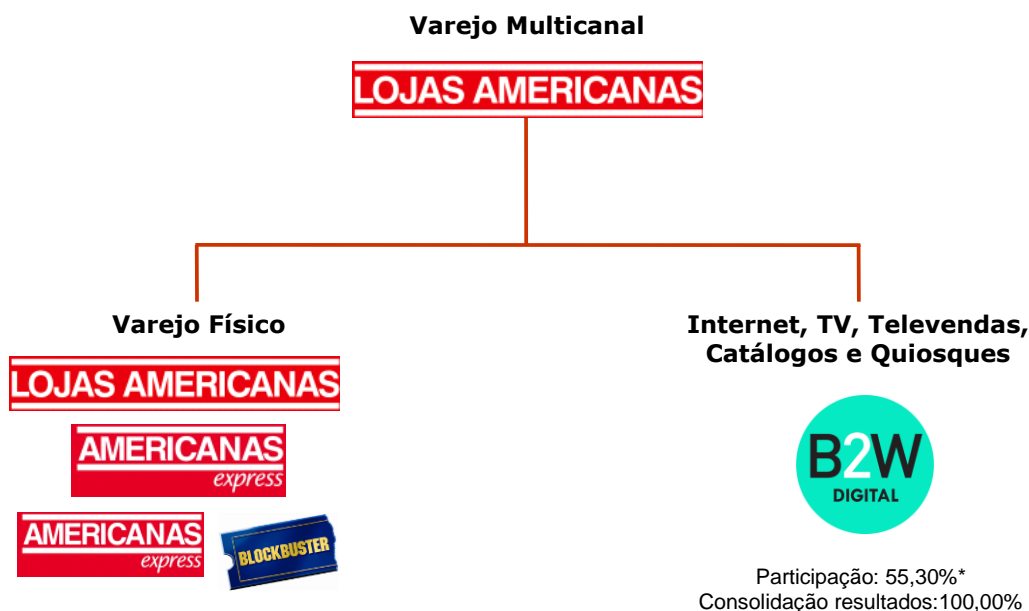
Varejo Multicanal

LOJAS AMERICANAS

Varejo Físico

LOJAS AMERICANAS

AMERICANAS express

AMERICANAS express

BLOCKBUSTER

Internet, TV, Televendas, Catálogos e Quiosques

B2W DIGITAL

Participação: 55,30%*
Consolidação resultados:100,00%